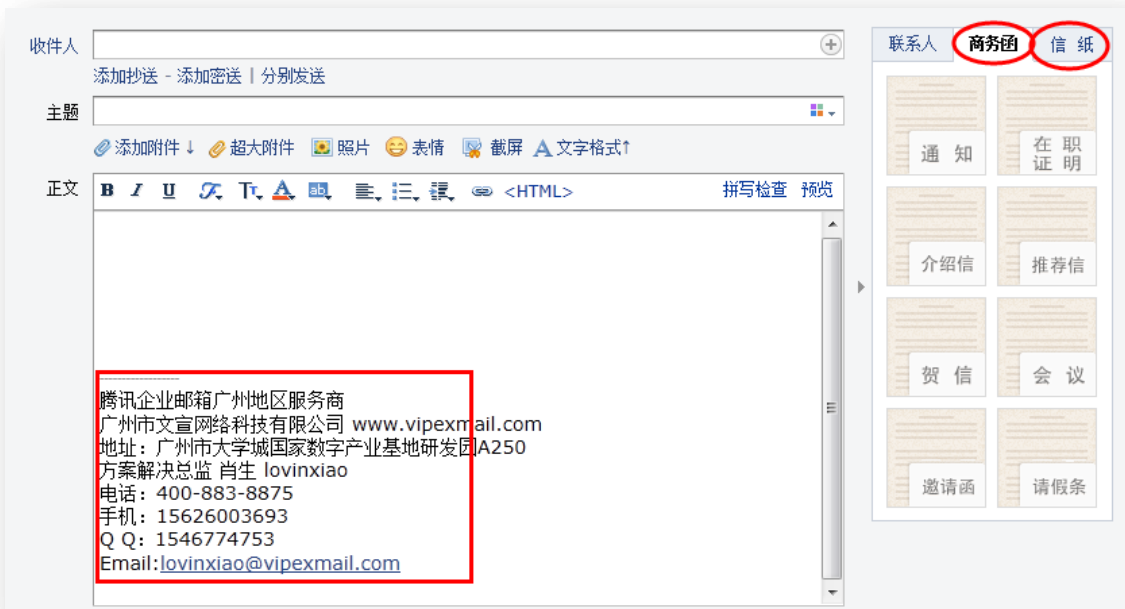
收件人

添加抄送 - 添加密送 | 分别发送

主题

添加附件 ↓ 超大附件 照片 表情 截屏 文字格式↑

正文

B I U <HTML> 拼写检查 预览

腾讯企业邮箱广州地区服务商
广州市文宣网络科技有限公司 www.vipexmail.com
地址：广州市大学城国家数字产业基地研发园A250
方案解决总监 肖生 lovinxiao
电话：400-883-8875
手机：15626003693
Q Q：1546774753
Email:lovinxiao@vipexmail.com

联系人 商务函 信 纸

通 知
在 职 证 明
介绍信
推荐信
贺 信
会 议
邀请函
请假条